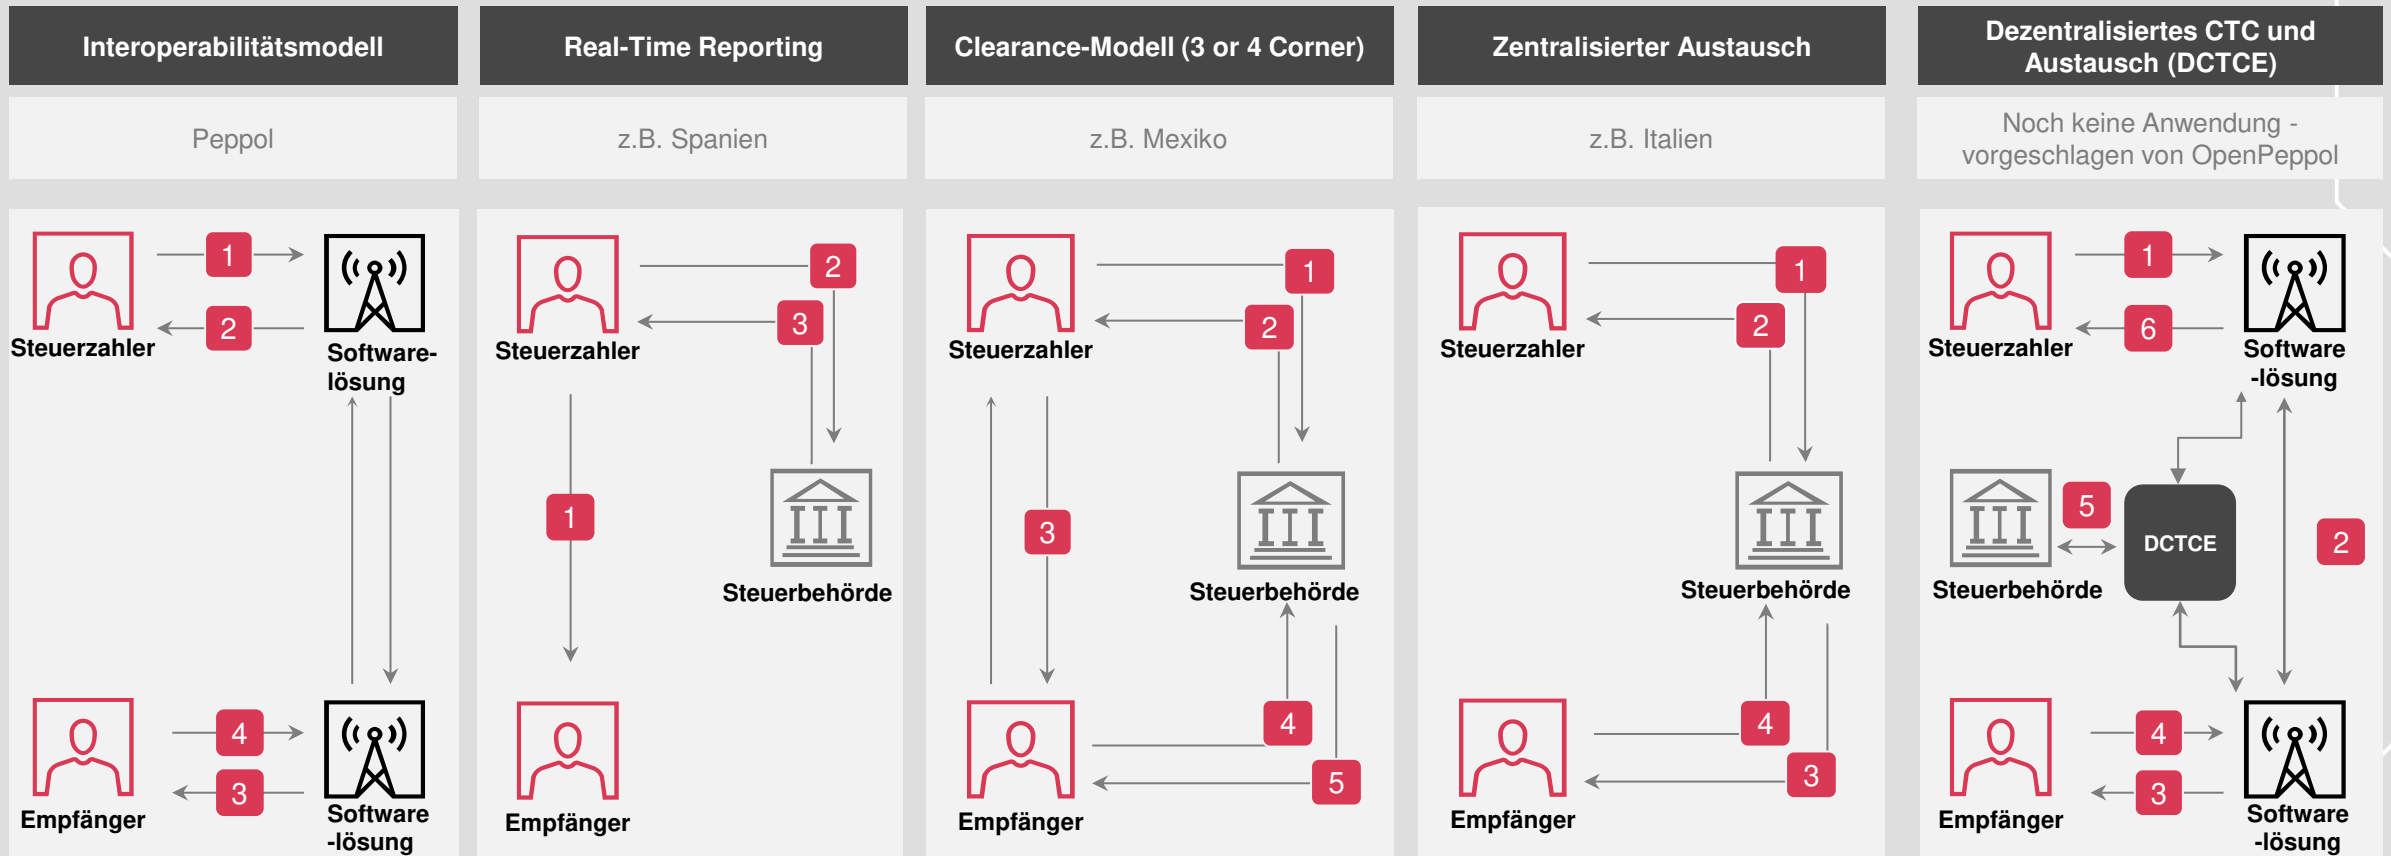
Interoperabilitätsmodell

Peppol

Steuerzahler
1
2
Software-lösung
Empfänger
4
3
Software-lösung

Real-Time Reporting

z.B. Spanien

Steuerzahler
2
3
1
Steuerbehörde
Empfänger

Clearance-Modell (3 or 4 Corner)

z.B. Mexiko

Steuerzahler
1
2
3
Steuerbehörde
4
5
Empfänger

Zentralisierter Austausch

z.B. Italien

Steuerzahler
1
2
Steuerbehörde
4
3
Empfänger

Dezentralisiertes CTC und Austausch (DCTCE)

Noch keine Anwendung - vorgeschlagen von OpenPeppol

Steuerzahler
1
6
Software-lösung
Steuerbehörde
5
DCTCE
2
Empfänger
4
3
Software-lösung